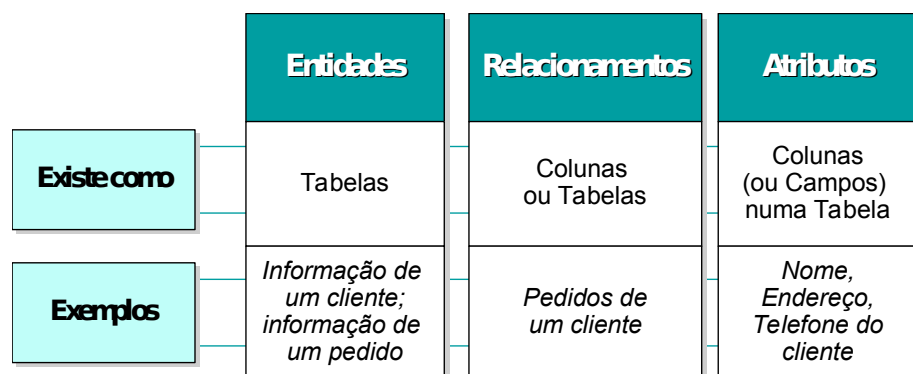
|  | Entidades | Relacionamentos | Atributos |
|---|---|---|---|
| Existe como | Tabelas | Colunas ou Tabelas | Colunas (ou Campos) numa Tabela |
| Exemplos | *Informação de um cliente; informação de um pedido* | *Pedidos de um cliente* | *Nome, Endereço, Telefone do cliente* |